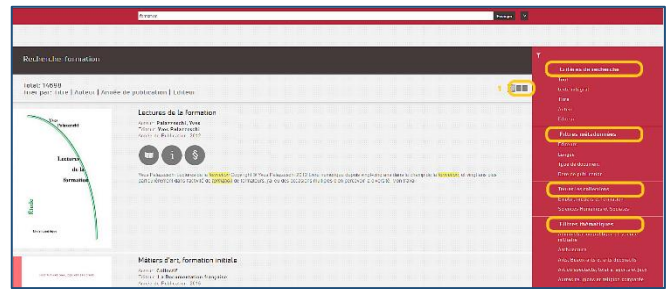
formation

Recherche formation

Total: 14699
Tries par: titre | Auteur | Année de publication | Éditeur

1

Lectures de la formation
Auteur: Palazzeschi, Yves
Éditeur: Yves Palazzeschi
Année de Publication: 2012

Yves Palazzeschi Lectures de la formation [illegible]

Yves Palazzeschi
Lectures de la formation
Étude

Métiers d'art, formation initiale
Auteur: Collectif
Éditeur: La Documentation française
Année de Publication: 2016

Le titre de recherche
Texte
Fiche
Filtres intéressants
Tous les éditeurs
Filtres thématiques
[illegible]